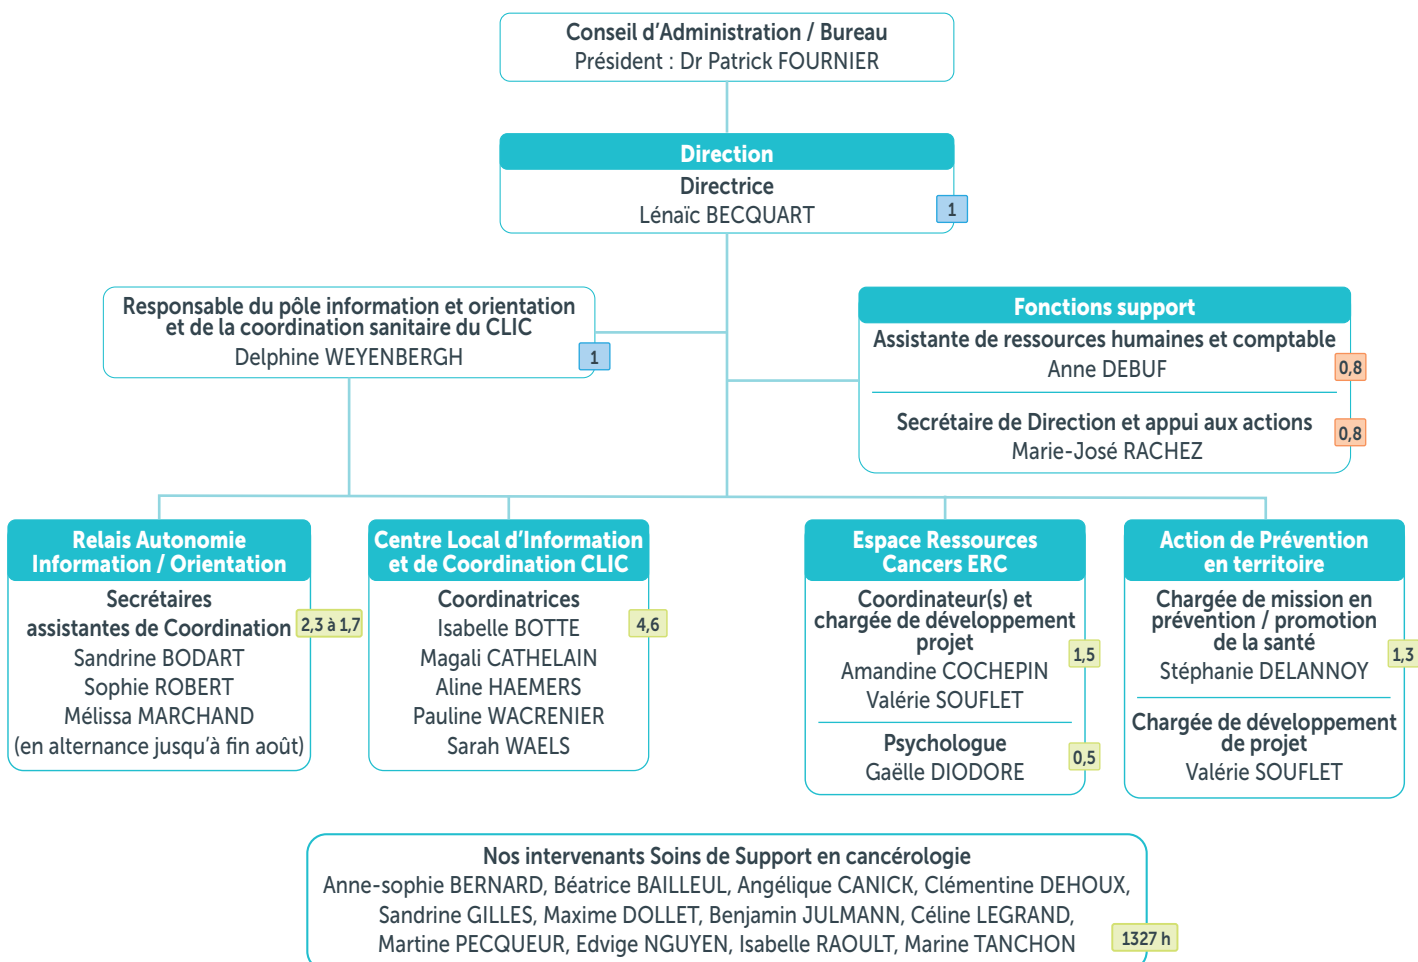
Conseil d'Administration / Bureau
Président : Dr Patrick FOURNIER

Direction
Directrice
Lénaïc BECQUART
1

Responsable du pôle information et orientation et de la coordination sanitaire du CLIC
Delphine WEYENBERGH
1

Fonctions support
Assistante de ressources humaines et comptable
Anne DEBUF
0,8

Secrétaire de Direction et appui aux actions
Marie-José RACHEZ
0,8

Relais Autonomie Information / Orientation
Secrétaires assistantes de Coordination
2,3 à 1,7
Sandrine BODART
Sophie ROBERT
Mélissa MARCHAND
(en alternance jusqu'à fin août)

Centre Local d'Information et de Coordination CLIC
Coordinatrices
4,6
Isabelle BOTTE
Magali CATHELAIN
Aline HAEMERS
Pauline WACRENIER
Sarah WAELS

Espace Ressources Cancers ERC
Coordinateur(s) et chargée de développement projet
1,5
Amandine COCHEPIN
Valérie SOUFLET

Psychologue
Gaëlle DIODORE
0,5

Action de Prévention en territoire
Chargée de mission en prévention / promotion de la santé
1,3
Stéphanie DELANNOY

Chargée de développement de projet
Valérie SOUFLET

Nos intervenants Soins de Support en cancérologie
Anne-sophie BERNARD, Béatrice BAILLEUL, Angélique CANICK, Clémentine DEHOUX, Sandrine GILLES, Maxime DOLLET, Benjamin JULMANN, Céline LEGRAND, Martine PECQUEUR, Edvige NGUYEN, Isabelle RAOULT, Marine TANCHON
1327 h